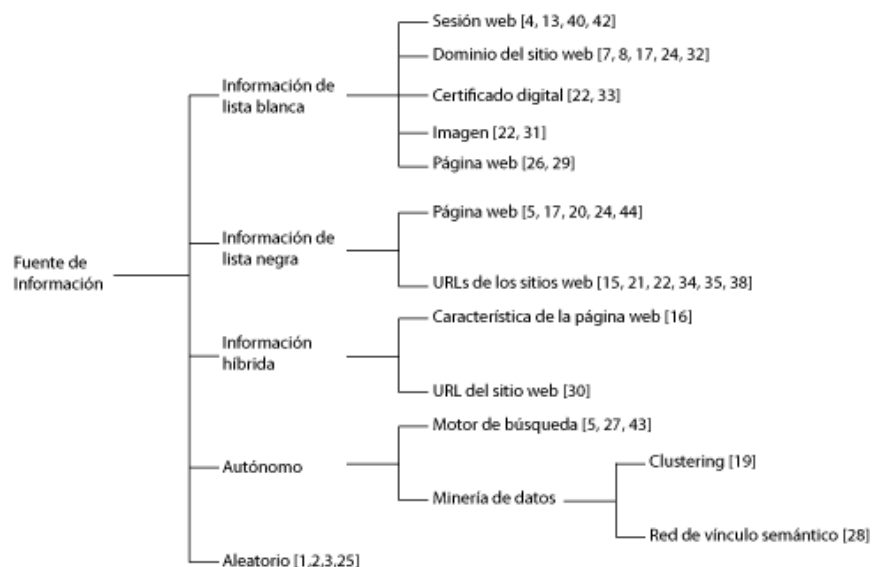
Fuente de Información

Información de lista blanca

Sesión web [4, 13, 40, 42]

Dominio del sitio web [7, 8, 17, 24, 32]

Certificado digital [22, 33]

Imagen [22, 31]

Página web [26, 29]

Información de lista negra

Página web [5, 17, 20, 24, 44]

URLs de los sitios web [15, 21, 22, 34, 35, 38]

Información híbrida

Característica de la página web [16]

URL del sitio web [30]

Autónomo

Motor de búsqueda [5, 27, 43]

Minería de datos

Clustering [19]

Red de vínculo semántico [28]

Aleatorio [1,2,3,25]